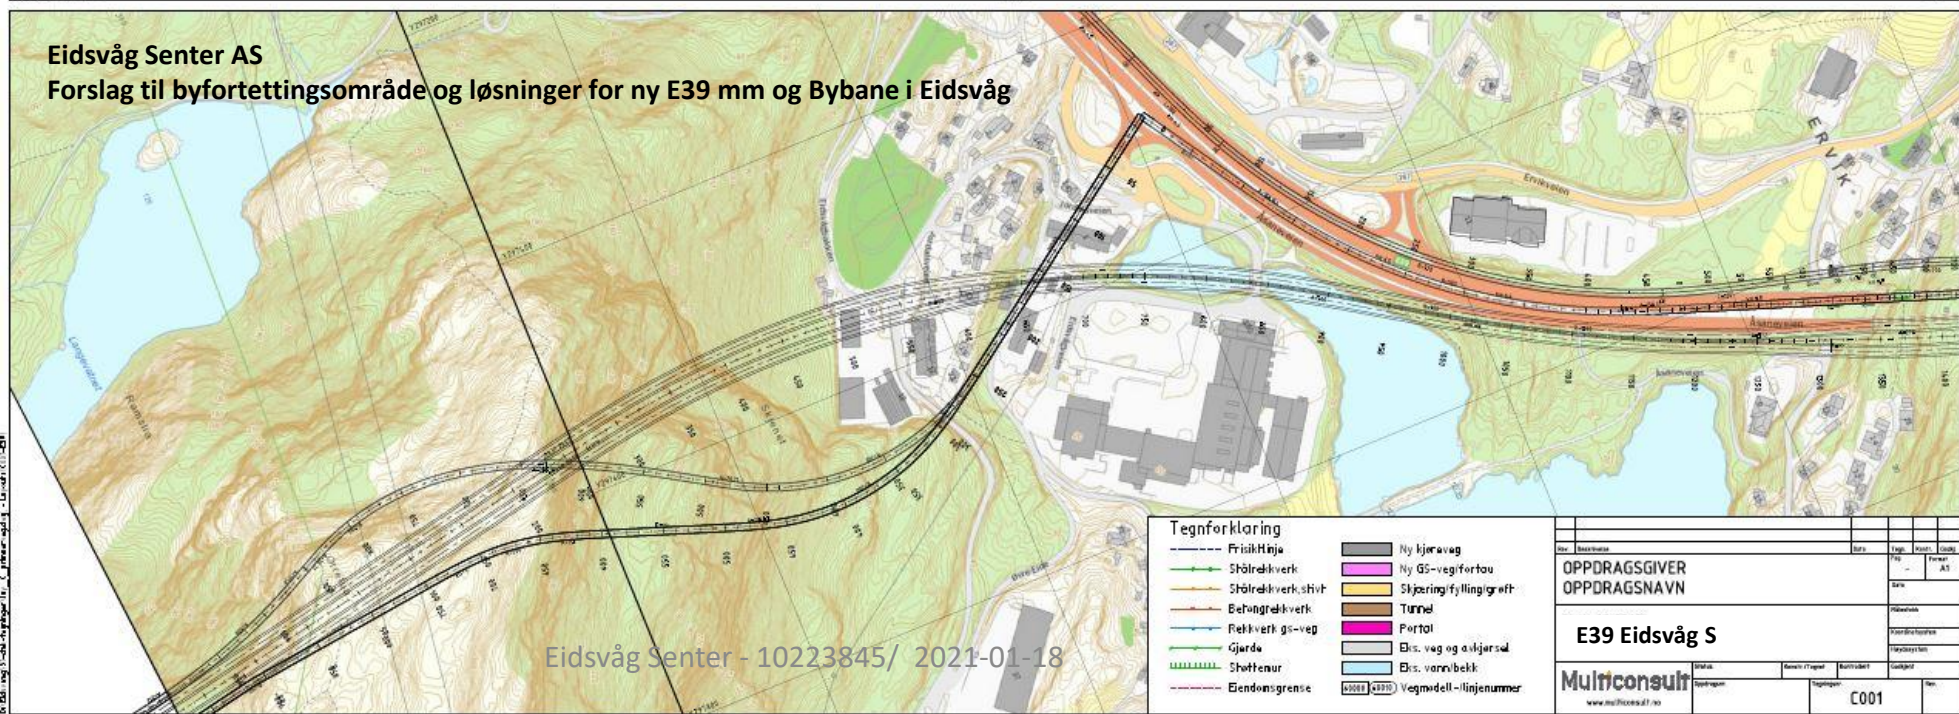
Eidsvåg Senter AS
Forslag til byfortettingsområde og løsninger for ny E39 mm og Bybane i Eidsvåg

ERVIK

Ervikveien

Åsaneveien

Langevatnet

Tegnforklaring
Frisiktlinje
Stålrekkverk
Stålrekkverk,stivt
Betongrekkverk
Rekkverk gs-veg
Gjerde
Støttemur
Eiendomsgrense

Ny kjøreveg
Ny GS-veg/fortau
Skjæring/fylling/grøft
Tunnel
Portal
Eks. veg og avkjørsel
Eks. vann/bekk
Vegmodell-/linjenummer

OPPDRAGSGIVER
OPPDRAGSNAVN

E39 Eidsvåg S

Multiconsult
www.multiconsult.no

A3

C001

Eidsvåg Senter - 10223845/ 2021-01-18